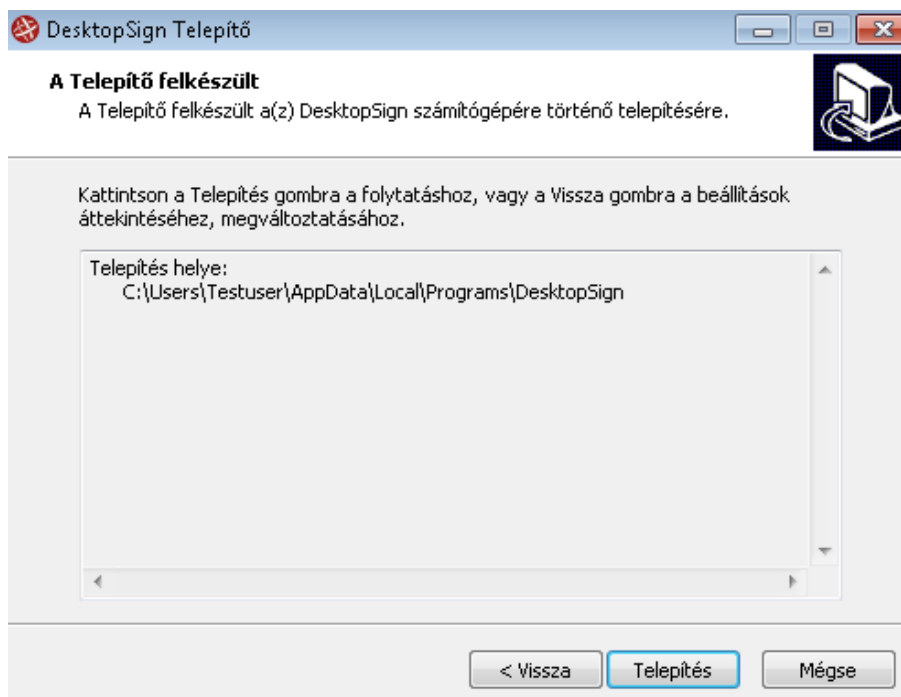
DesktopSign Telepítő

A Telepítő felkészült
A Telepítő felkészült a(z) DesktopSign számítógépére történő telepítésére.

Kattintson a Telepítés gombra a folytatáshoz, vagy a Vissza gombra a beállítások áttekintéséhez, megváltoztatásához.

Telepítés helye:
C:\Users\Testuser\AppData\Local\Programs\DesktopSign

< Vissza
Telepítés
Mégse